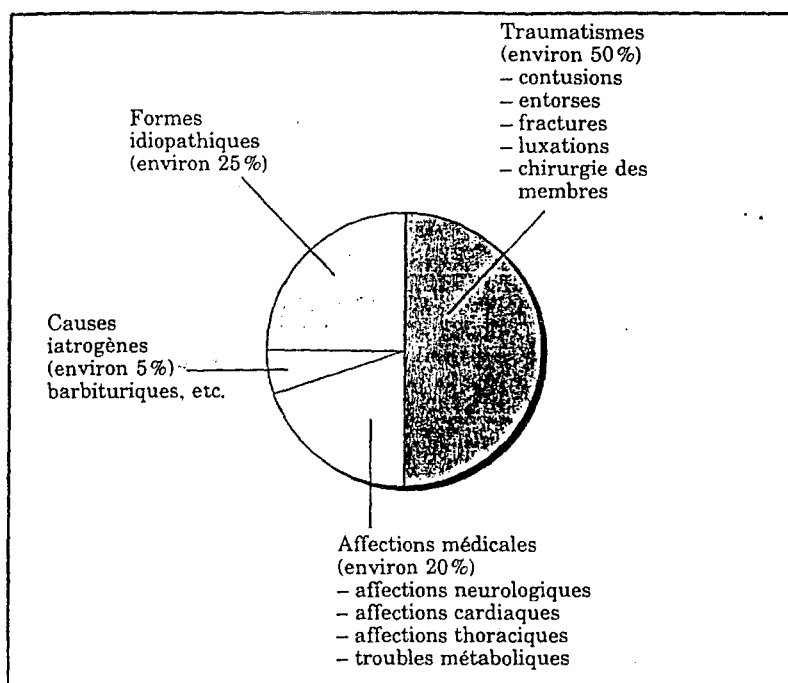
Formes idiopathiques (environ 25%)

Traumatismes (environ 50%)
– contusions
– entorses
– fractures
– luxations
– chirurgie des membres

Causes iatrogènes (environ 5%) barbituriques, etc.

Affections médicales (environ 20%)
– affections neurologiques
– affections cardiaques
– affections thoraciques
– troubles métaboliques